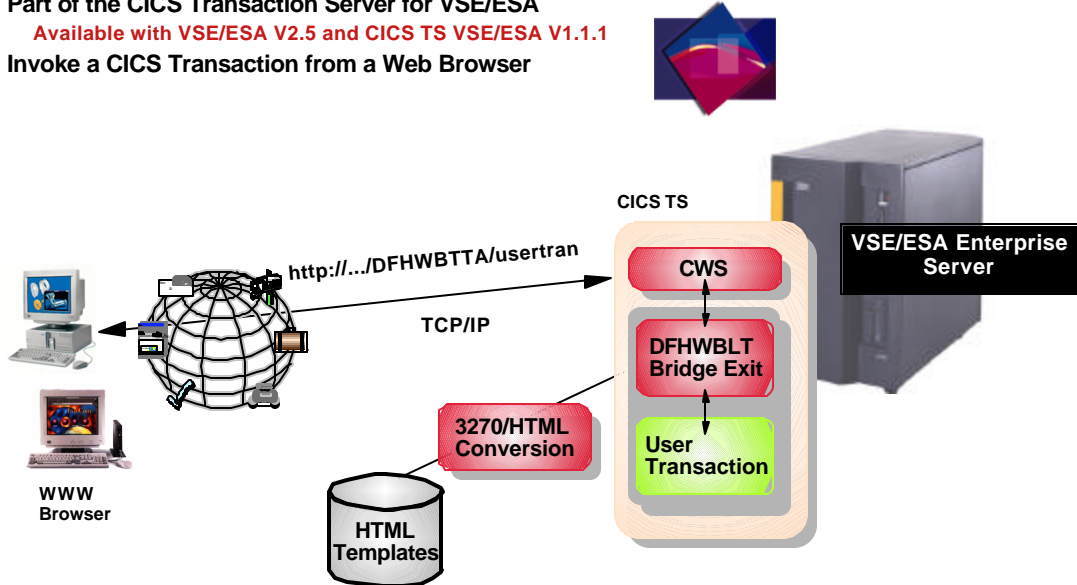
Part of the CICS Transaction Server for VSE/ESA

Available with VSE/ESA V2.5 and CICS TS VSE/ESA V1.1.1

Invoke a CICS Transaction from a Web Browser

CICS TS

http://.../DFHWBTTA/usertran

TCP/IP

CWS

DFHWBLT Bridge Exit

User Transaction

VSE/ESA Enterprise Server

3270/HTML Conversion

HTML Templates

WWW Browser